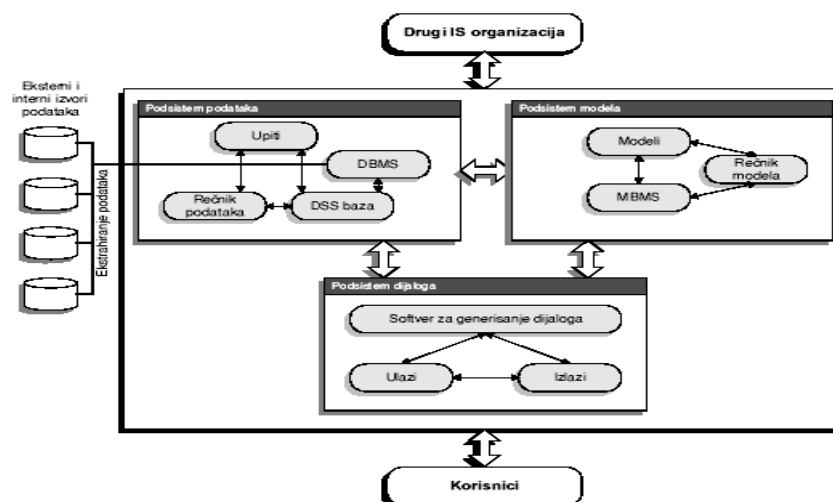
Drugi IS organizacija

Eksterni i interni izvori podataka

Ekstrahiranje podataka

Podsistem podataka

Upiti

DBMS

Rečnik podataka

DSS baza

Podsistem modela

Modeli

Rečnik modela

MBMS

Podsistem dijaloga

Softver za generisanje dijaloga

Ulazi

Izlazi

Korisnici